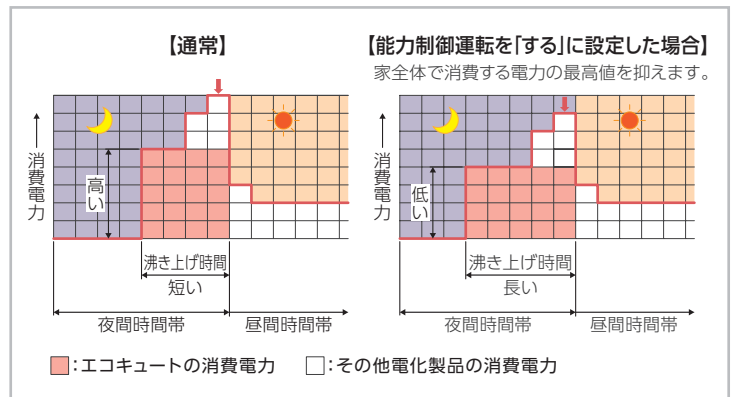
【通常】

【能力制御運転を「する」に設定した場合】
家全体で消費する電力の最高値を抑えます。

消費電力

高い

沸き上げ時間
短い

夜間時間帯

昼間時間帯

消費電力

低い

沸き上げ時間
長い

夜間時間帯

昼間時間帯

:エコキュートの消費電力 :その他電化製品の消費電力